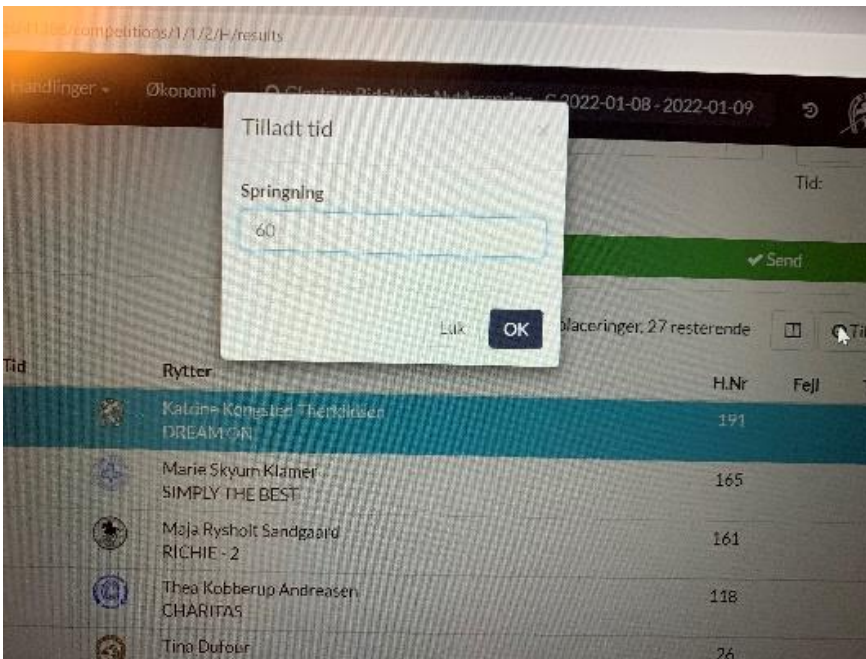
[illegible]/competitions/1/1/2/F/results

Handlinger ▾ Økonomi ▾ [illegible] 2022-01-08 - 2022-01-09

Tilladt tid ×

Springning

60

Luk OK

Tid:

✔ Send

placeringer, 27 resterende

Tid

Rytter

H.Nr

Fejl

Katone Kongsted Therkildsen
DREAM ON

191

Marie Skyum Klamer
SIMPLY THE BEST

165

Maja Rysholt Sandgaard
RICHIE - 2

161

Thea Kobberup Andreasen
CHARITAS

118

Tina Dufour

26